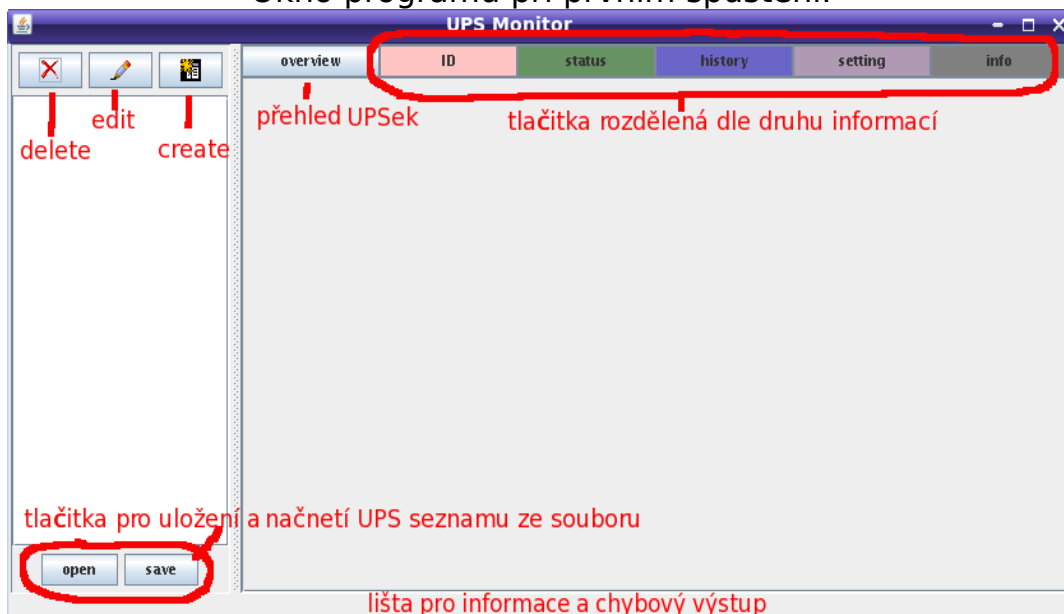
Okno programu při prvním spuštění

UPS Monitor

overview

ID

status

history

setting

info

edit

delete

create

přehled UPSek

tlačitka rozdělená dle druhu informací

tlačitka pro uložení a načnetí UPS seznamu ze souboru

open

save

lišta pro informace a chybový výstup